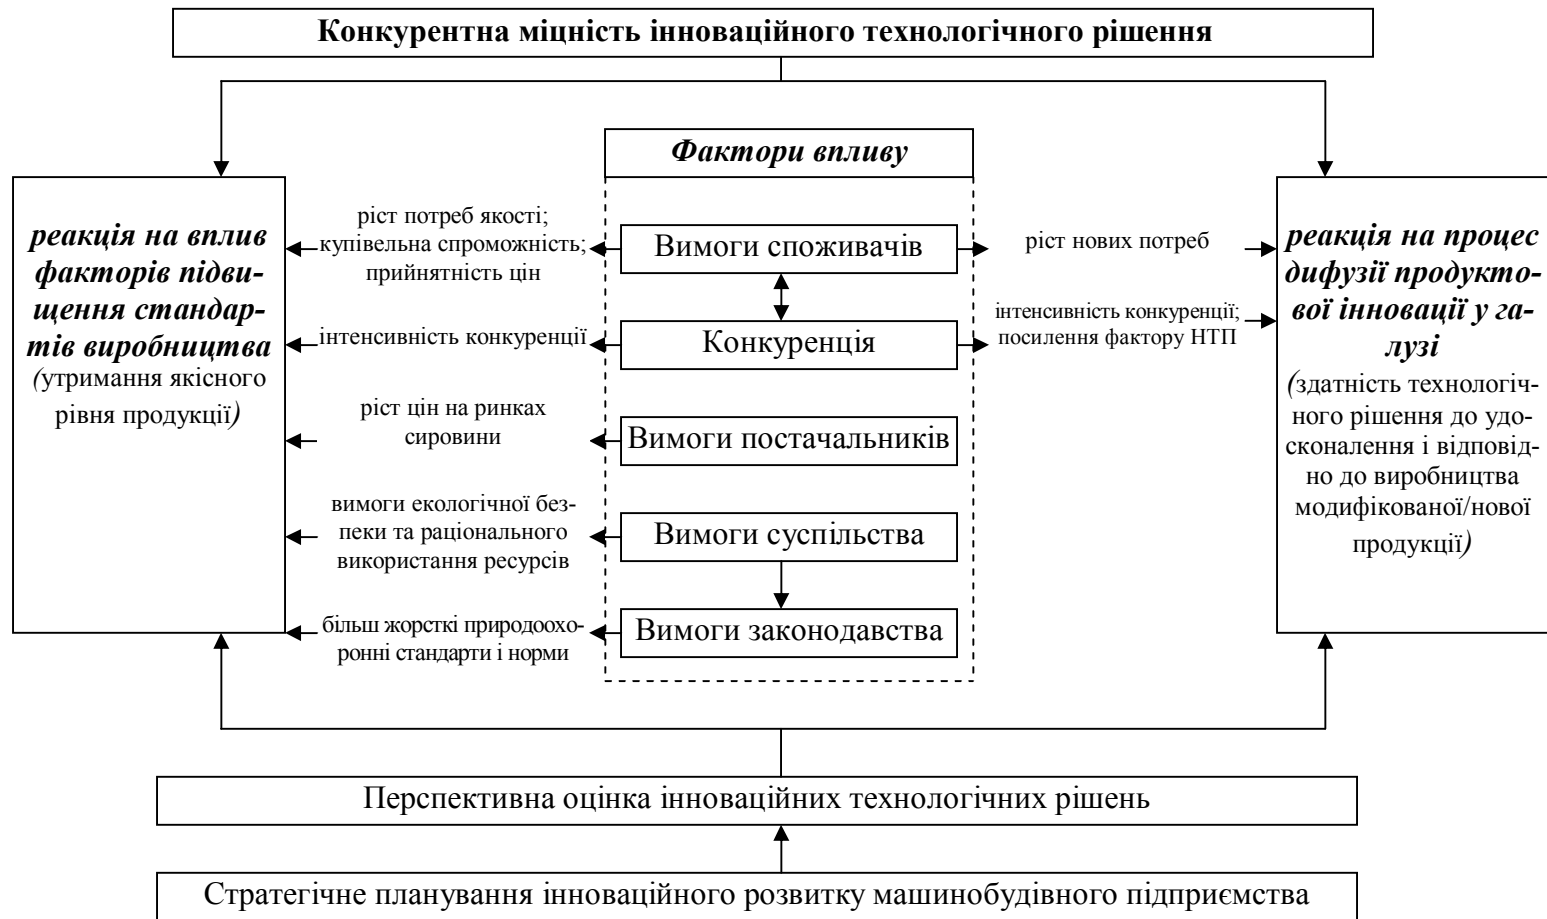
Конкурентна міцність інноваційного технологічного рішення

Фактори впливу

реакція на вплив факторів підвищення стандартів виробництва (утримання якісного рівня продукції)

ріст потреб якості; купівельна спроможність; прийнятність цін

Вимоги споживачів

ріст нових потреб

реакція на процес дифузії продуктової інновації у галузі (здатність технологічного рішення до удосконалення і відповідно до виробництва модифікованої/нової продукції)

інтенсивність конкуренції

Конкуренція

інтенсивність конкуренції; посилення фактору НТП

ріст цін на ринках сировини

Вимоги постачальників

вимоги екологічної безпеки та раціонального використання ресурсів

Вимоги суспільства

більш жорсткі природоохоронні стандарти і норми

Вимоги законодавства

Перспективна оцінка інноваційних технологічних рішень

Стратегічне планування інноваційного розвитку машинобудівного підприємства